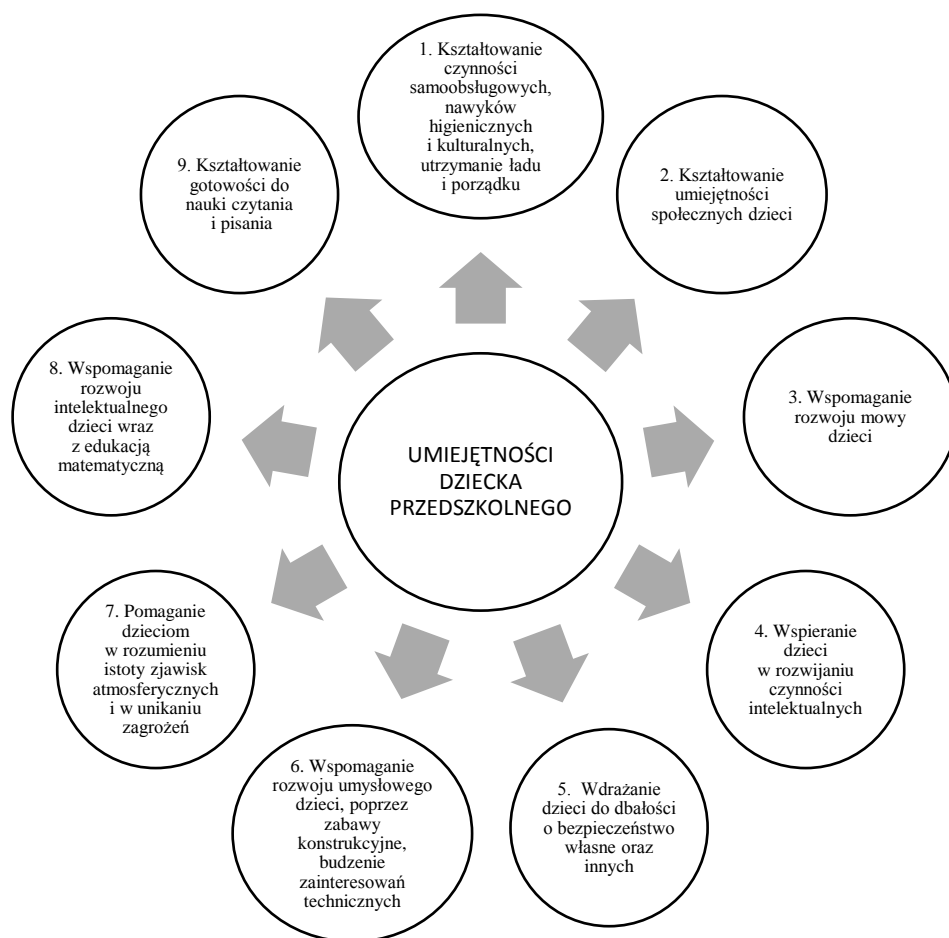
UMIEJĘTNOŚCI DZIECKA PRZEDSZKOLNEGO

1. Kształtowanie czynności samoobsługowych, nawyków higienicznych i kulturalnych, utrzymanie ładu i porządku

2. Kształtowanie umiejętności społecznych dzieci

3. Wspomaganie rozwoju mowy dzieci

4. Wspieranie dzieci w rozwijaniu czynności intelektualnych

5. Wdrażanie dzieci do dbałości o bezpieczeństwo własne oraz innych

6. Wspomaganie rozwoju umysłowego dzieci, poprzez zabawy konstrukcyjne, budzenie zainteresowań technicznych

7. Pomaganie dzieciom w rozumieniu istoty zjawisk atmosferycznych i w unikaniu zagrożeń

8. Wspomaganie rozwoju intelektualnego dzieci wraz z edukacją matematyczną

9. Kształtowanie gotowości do nauki czytania i pisania